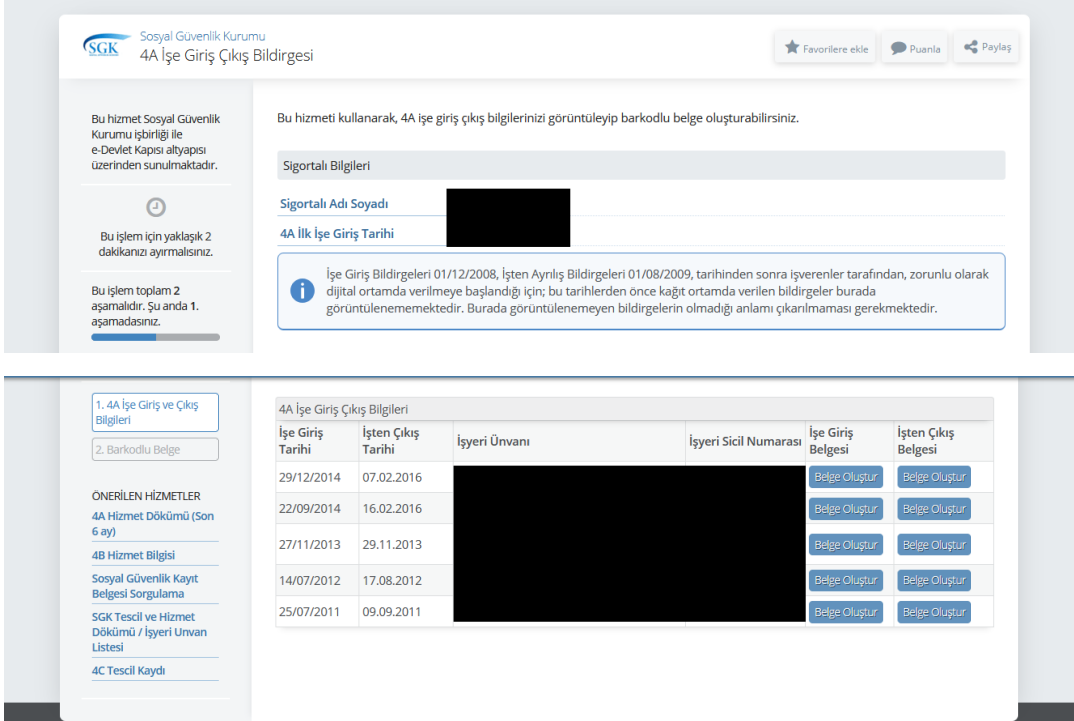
SGK
Sosyal Güvenlik Kurumu
4A İşe Giriş Çıkış Bildirgesi

Favorilere ekle
Puanla
Paylaş

Bu hizmet Sosyal Güvenlik Kurumu işbirliği ile e-Devlet Kapısı altyapısı üzerinden sunulmaktadır.

Bu işlem için yaklaşık 2 dakikanızı ayırmalısınız.

Bu işlem toplam **2** aşamalıdır. Şu anda **1.** aşamadasınız.

Bu hizmeti kullanarak, 4A işe giriş çıkış bilgilerinizi görüntüleyip barkodlu belge oluşturabilirsiniz.

Sigortalı Bilgileri

Sigortalı Adı Soyadı

4A İlk İşe Giriş Tarihi

İşe Giriş Bildirgeleri 01/12/2008, İşten Ayrılış Bildirgeleri 01/08/2009, tarihinden sonra işverenler tarafından, zorunlu olarak dijital ortamda verilmeye başlandığı için; bu tarihlerden önce kağıt ortamda verilen bildirgeler burada görüntülenememektedir. Burada görüntülenemeyen bildirgelerin olmadığı anlamı çıkarılmaması gerekmektedir.

1. 4A İşe Giriş ve Çıkış Bilgileri
2. Barkodlu Belge

ÖNERİLEN HİZMETLER
4A Hizmet Dökümü (Son 6 ay)
4B Hizmet Bilgisi
Sosyal Güvenlik Kayıt Belgesi Sorgulama
SGK Tescil ve Hizmet Dökümü / İşyeri Unvan Listesi
4C Tescil Kaydı

4A İşe Giriş Çıkış Bilgileri

| İşe Giriş Tarihi | İşten Çıkış Tarihi | İşyeri Ünvanı | İşyeri Sicil Numarası | İşe Giriş Belgesi | İşten Çıkış Belgesi |
|---|---|---|---|---|---|
| 29/12/2014 | 07.02.2016 | | | Belge Oluştur | Belge Oluştur |
| 22/09/2014 | 16.02.2016 | | | Belge Oluştur | Belge Oluştur |
| 27/11/2013 | 29.11.2013 | | | Belge Oluştur | Belge Oluştur |
| 14/07/2012 | 17.08.2012 | | | Belge Oluştur | Belge Oluştur |
| 25/07/2011 | 09.09.2011 | | | Belge Oluştur | Belge Oluştur |